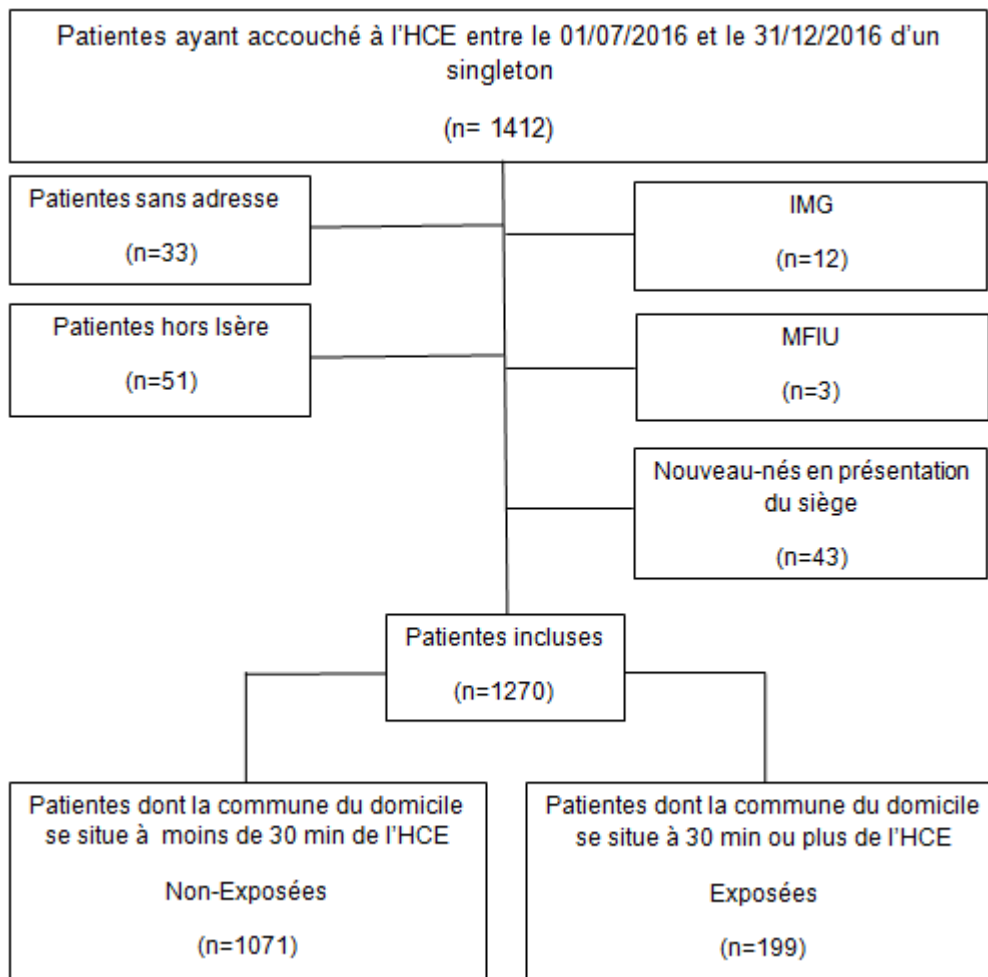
Patientes ayant accouché à l'HCE entre le 01/07/2016 et le 31/12/2016 d'un singleton

(n= 1412)

Patientes sans adresse

(n=33)

IMG

(n=12)

Patientes hors Isère

(n=51)

MFIU

(n=3)

Nouveau-nés en présentation du siège

(n=43)

Patientes incluses

(n=1270)

Patientes dont la commune du domicile se situe à moins de 30 min de l'HCE

Non-Exposées

(n=1071)

Patientes dont la commune du domicile se situe à 30 min ou plus de l'HCE

Exposées

(n=199)